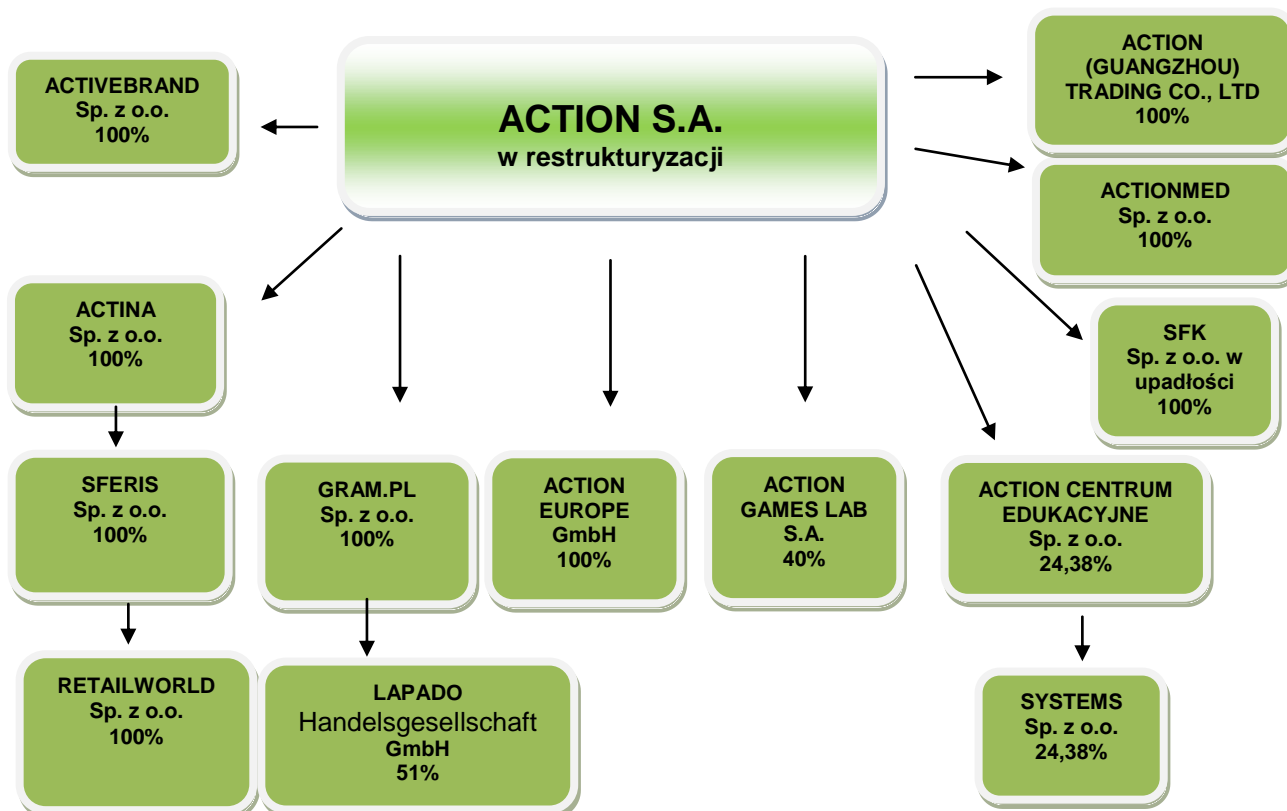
ACTIVEBRAND
Sp. z o.o.
100%

ACTION S.A.
w restrukturyzacji

ACTION
(GUANGZHOU)
TRADING CO., LTD
100%

ACTIONMED
Sp. z o.o.
100%

SFK
Sp. z o.o. w upadłości
100%

ACTINA
Sp. z o.o.
100%

SFERIS
Sp. z o.o.
100%

RETAILWORLD
Sp. z o.o.
100%

GRAM.PL
Sp. z o.o.
100%

LAPADO
Handelsgesellschaft
GmbH
51%

ACTION
EUROPE
GmbH
100%

ACTION
GAMES LAB
S.A.
40%

ACTION CENTRUM
EDUKACYJNE
Sp. z o.o.
24,38%

SYSTEMS
Sp. z o.o.
24,38%